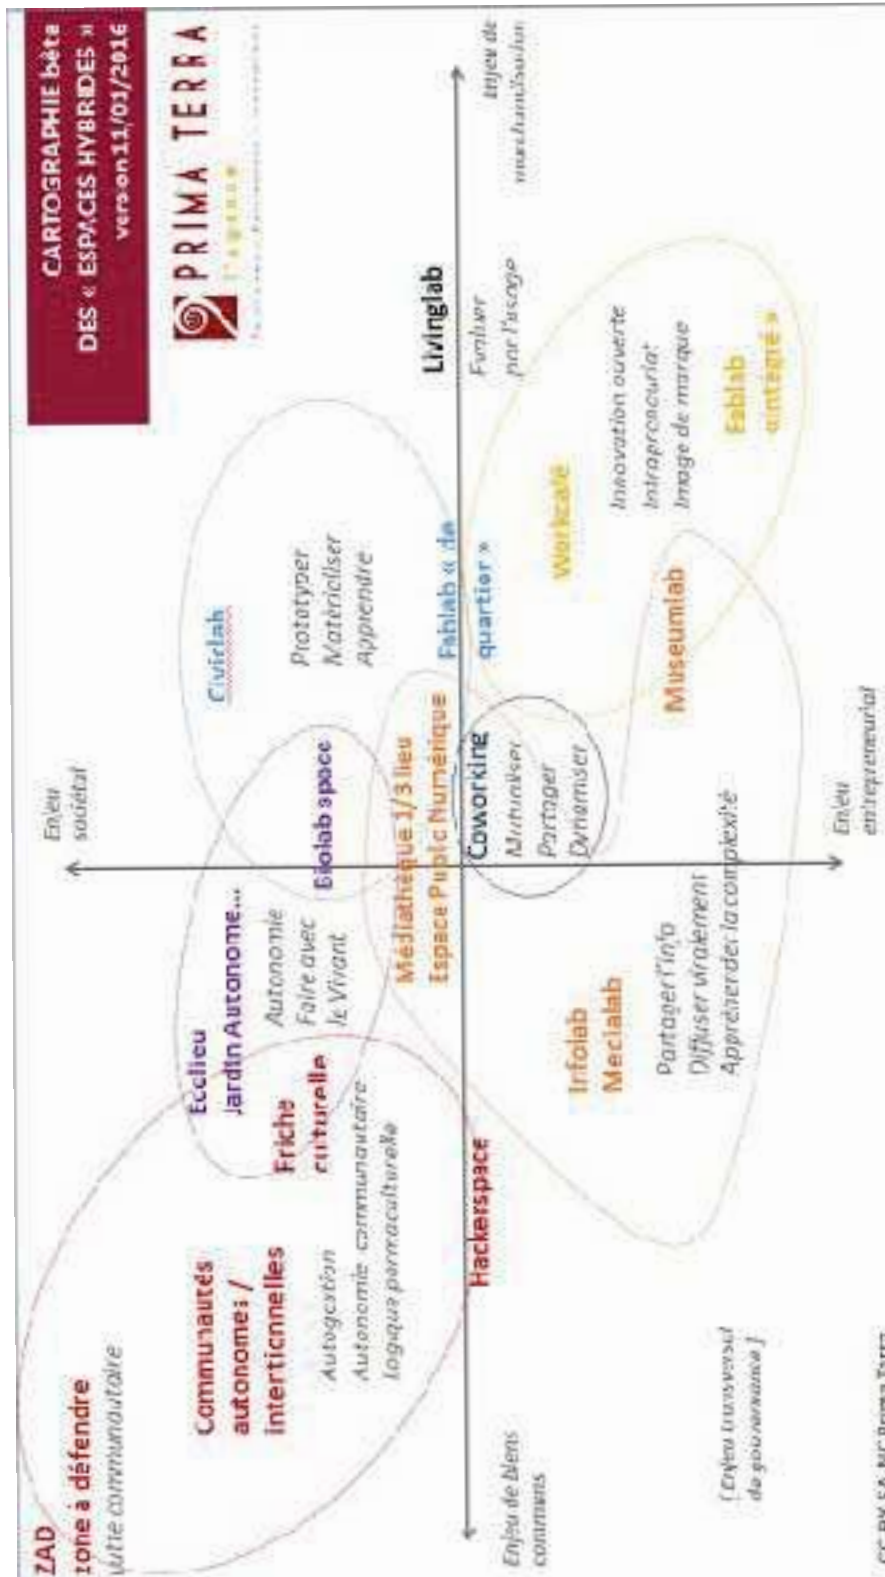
CARTOGRAPHIE bêta DES « ESPACES HYBRIDES »
version 11/01/2016

PRIMA TERRA

Enjeu de mutualisation

Livinglab
Fonder par l'usage

Enjeu sociétal

Civiclab
Prototyper
Matérialiser
Apprendre

Fablab « de quartier »

Workcafé

Innovation ouverte
Intrapreneuriat
Image de marque

Fablab « intégré »

Biolab space

Médiathèque 1/3 lieu
Espace Public Numérique

Coworking
Mutualiser
Partager
Dynamiser

Museumlab

Enjeu entrepreneurial

ZAD
Zone à défendre
Lutte communautaire

Communautés autonomes / intentionnelles
Autogestion
Autonomie communautaire
Logique permaculturelle

Ecolieu
Jardin Autonome...
Autonomie
Faire avec le Vivant

Friche culturelle

Hackerspace

Infolab
Medialab
Partager l'info
Diffuser viralement
Appréhender la complexité

Enjeu de biens communs

[ Enjeu transversal de gouvernance ]

CC BY SA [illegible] Prima Terra